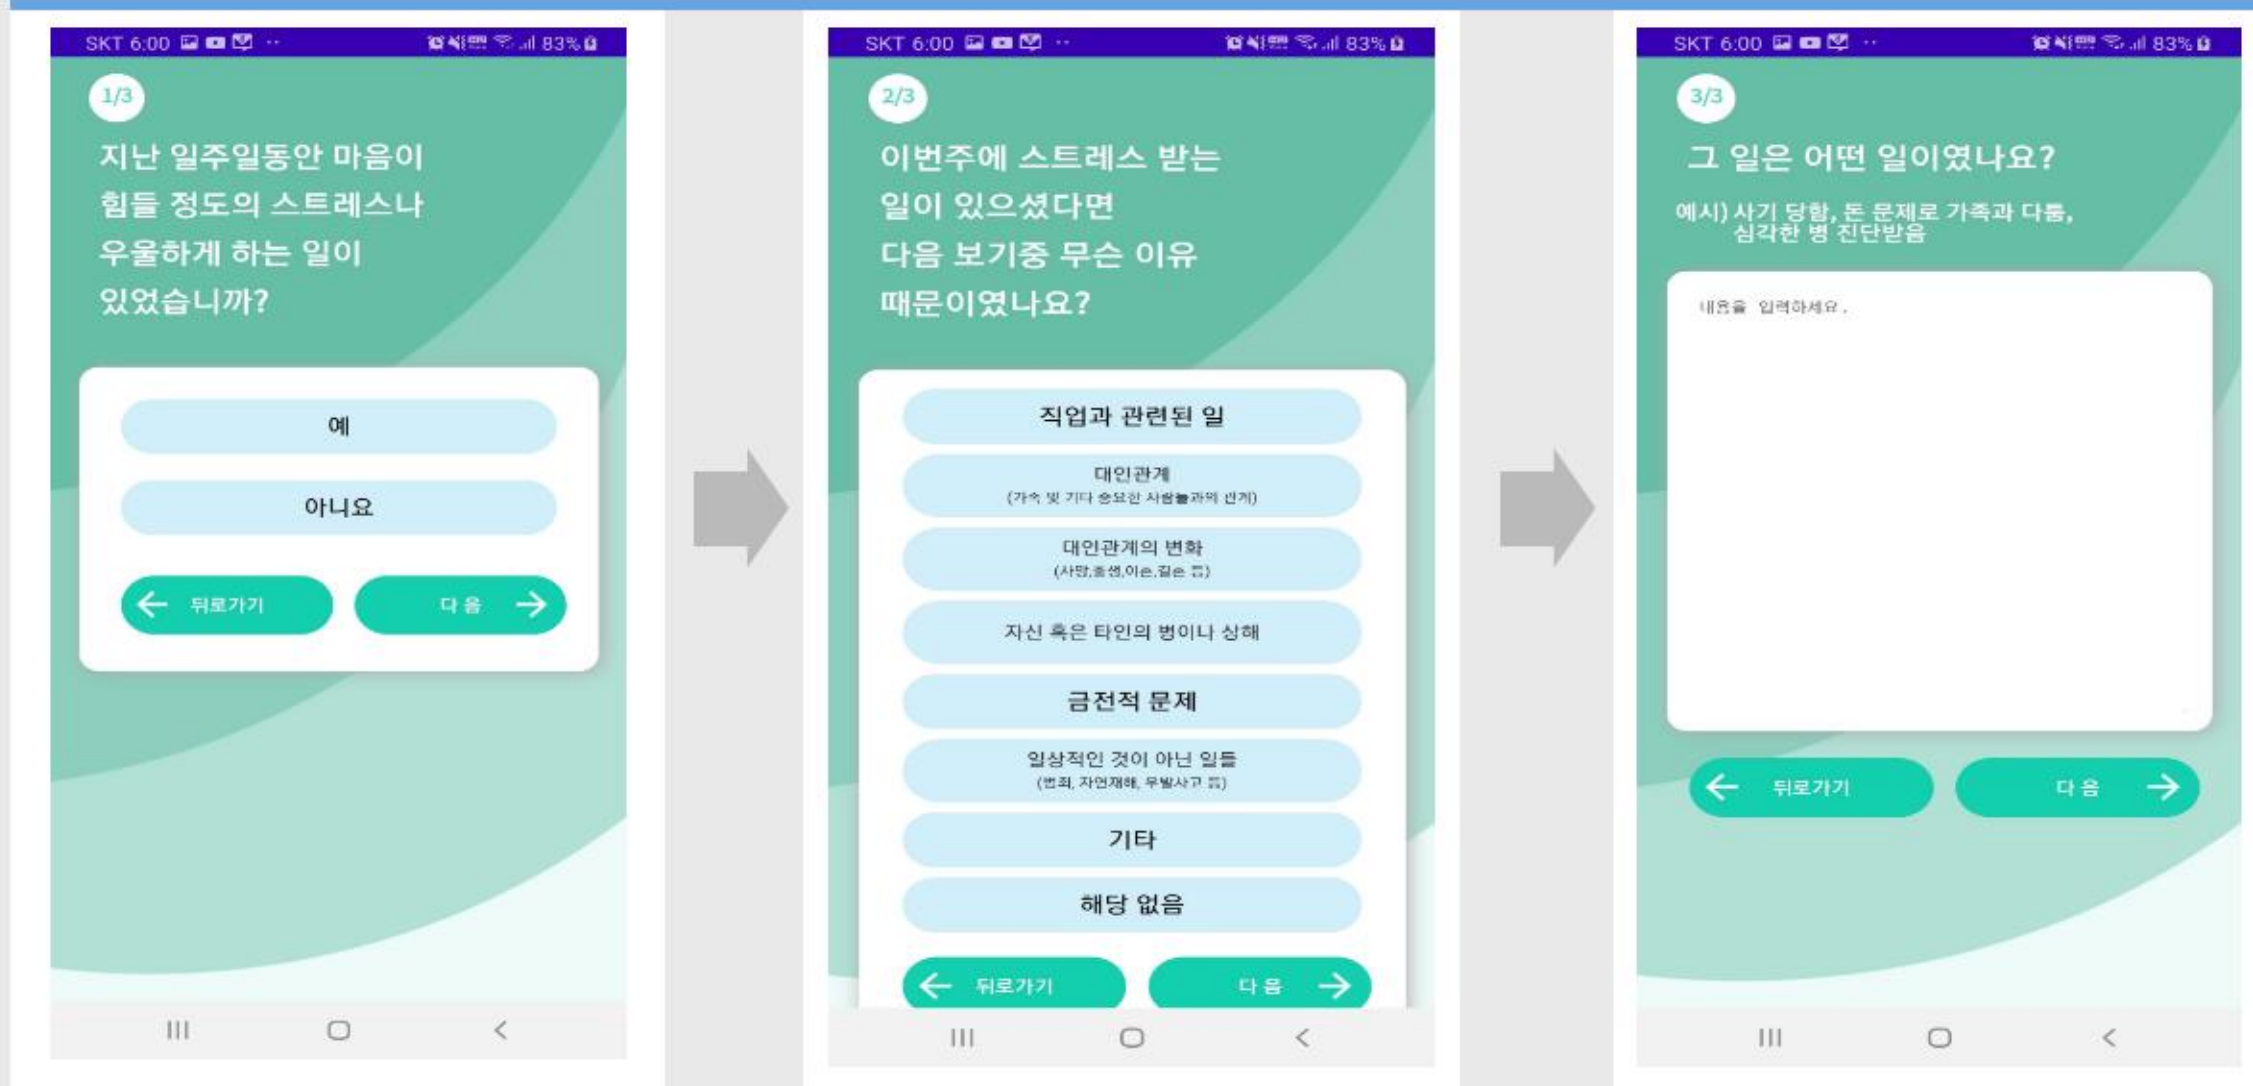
SKT 6:00 83%

1/3

지난 일주일동안 마음이 힘들 정도의 스트레스나 우울하게 하는 일이 있었습니까?

예

아니요

뒤로가기

다 음

III ○ <

SKT 6:00 83%

2/3

이번주에 스트레스 받는 일이 있으셨다면 다음 보기중 무슨 이유 때문이였나요?

직업과 관련된 일

대인관계
(가족 및 기타 중요한 사람들과의 관계)

대인관계의 변화
(사망,출생,이혼,결혼 등)

자신 혹은 타인의 병이나 상해

금전적 문제

일상적인 것이 아닌 일들
(범죄, 자연재해, 우발사고 등)

기타

해당 없음

뒤로가기

다 음

III ○ <

SKT 6:00 83%

3/3

그 일은 어떤 일이였나요?

예시) 사기 당함, 돈 문제로 가족과 다툼, 심각한 병 진단받음

내용을 입력하세요.

뒤로가기

다 음

III ○ <